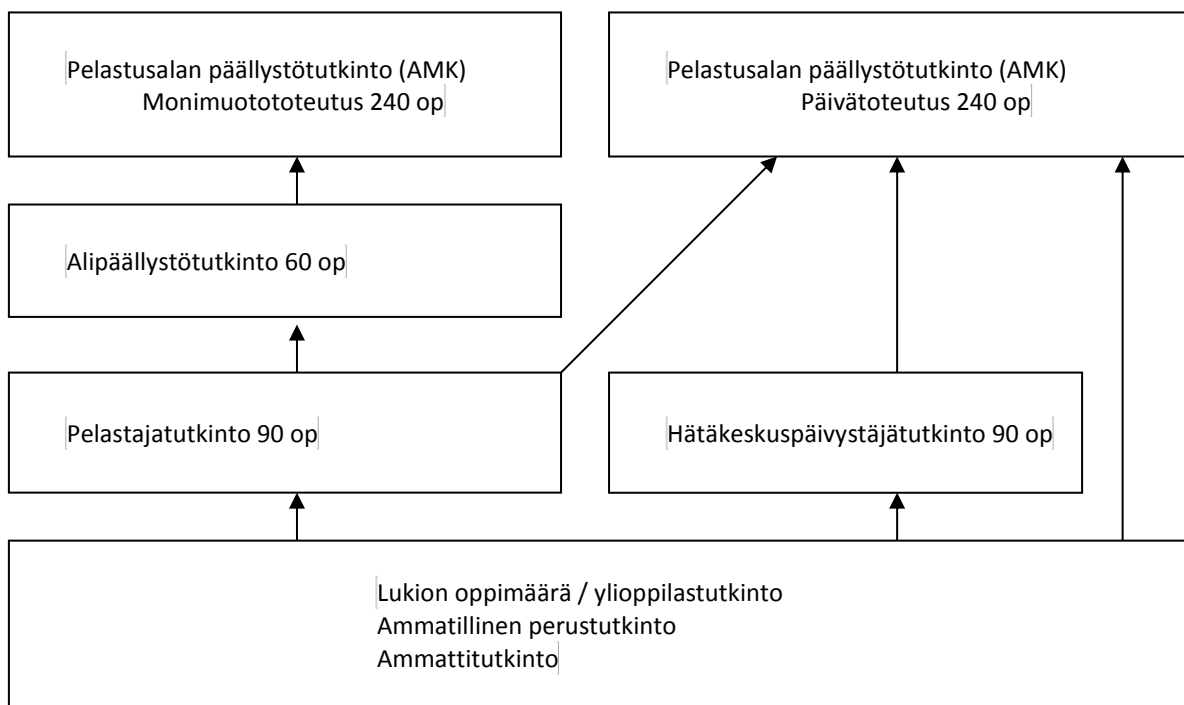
Pelastusalan päällystötutkinto (AMK)
Monimuotototeutus 240 op

Pelastusalan päällystötutkinto (AMK)
Päivätoteutus 240 op

Alipäällystötutkinto 60 op

Pelastajatutkinto 90 op

Hätäkeskuspäivystäjätutkinto 90 op

Lukion oppimäärä / ylioppilastutkinto
Ammatillinen perustutkinto
Ammattitutkinto